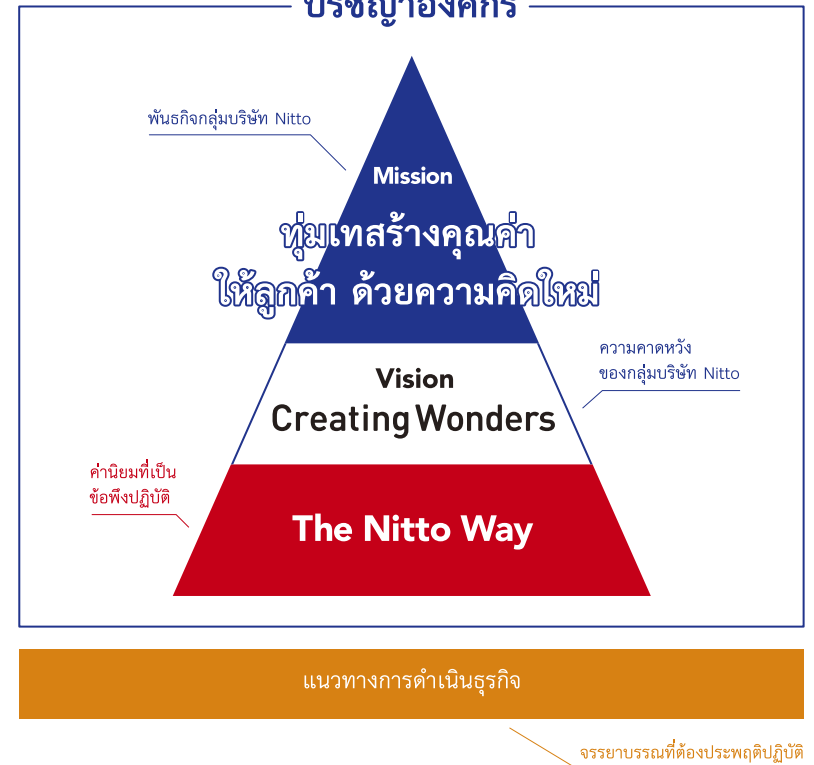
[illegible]

พันธกิจกลุ่มบริษัท Nitto

Mission

ทุ่มเทสร้างคุณค่า ให้ลูกค้า ด้วยความคิดใหม่

ความคาดหวัง ของกลุ่มบริษัท Nitto

Vision

Creating Wonders

ค่านิยมที่เป็น ข้อพึงปฏิบัติ

The Nitto Way

แนวทางการดำเนินธุรกิจ

จรรยาบรรณที่ต้องประพฤติปฏิบัติ